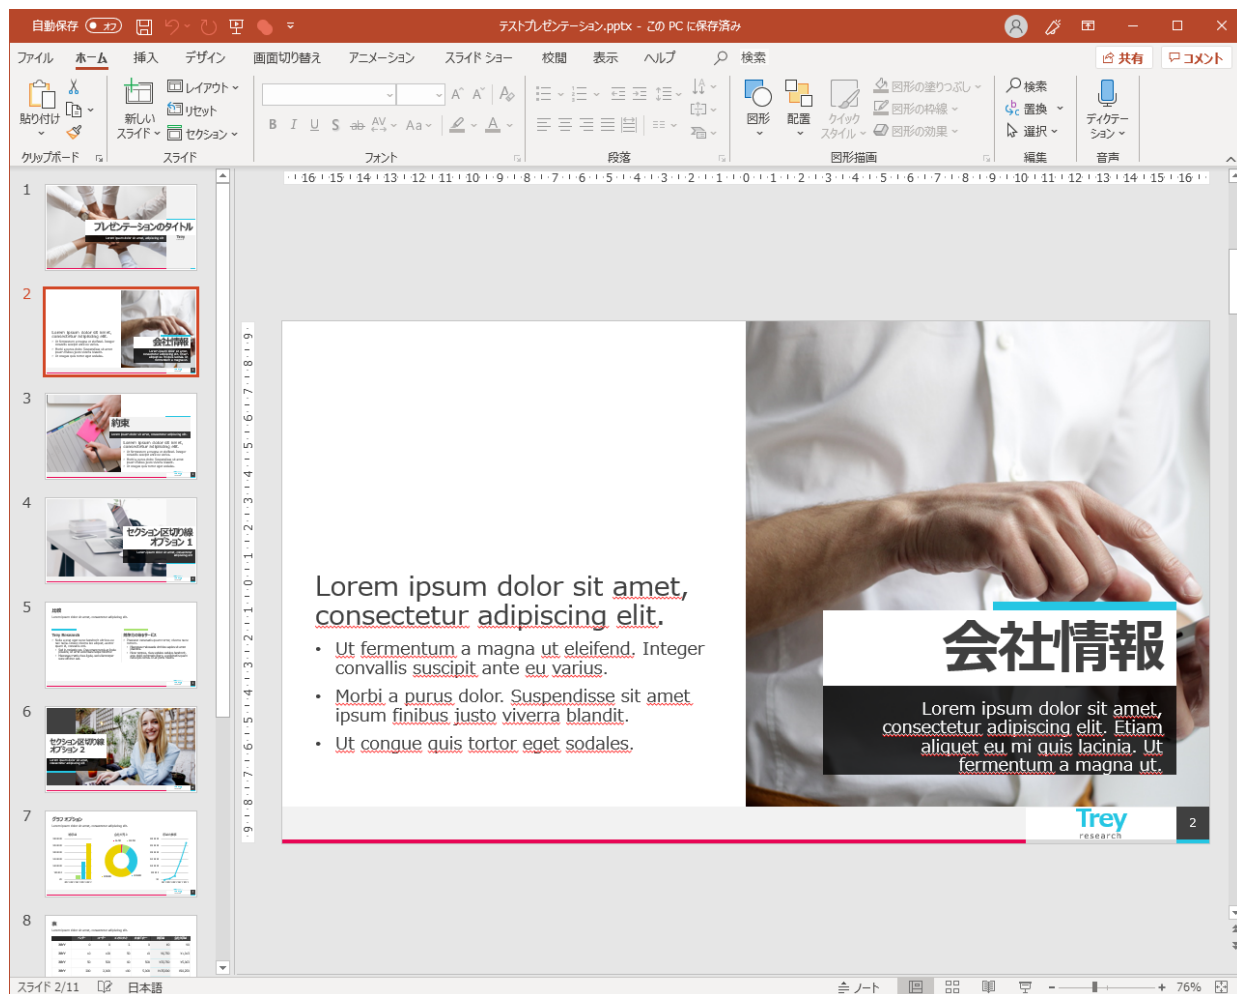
自動保存 オフ
テストプレゼンテーション.pptx - この PC に保存済み
ファイル ホーム 挿入 デザイン 画面切り替え アニメーション スライド ショー 校閲 表示 ヘルプ 検索
共有 コメント
貼り付け 新しい スライド レイアウト リセット セクション
クリップボード スライド フォント 段落
図形 配置 クイック スタイル 図形の塗りつぶし 図形の枠線 図形の効果
図形描画
検索 置換 選択
編集
ディクテーション
音声

1
プレゼンテーションのタイトル
2
会社情報
3
約束
4
セクション区切り線 オプション 1
5
6
セクション区切り線 オプション 2
7
グラフ オプション
8

Lorem ipsum dolor sit amet, consectetur adipiscing elit.

• Ut fermentum a magna ut eleifend. Integer convallis suscipit ante eu varius.
• Morbi a purus dolor. Suspendisse sit amet ipsum finibus justo viverra blandit.
• Ut congue quis tortor eget sodales.

会社情報

Lorem ipsum dolor sit amet, consectetur adipiscing elit. Etiam aliquet eu mi quis lacinia. Ut fermentum a magna ut.

Trey
research
2

スライド 2/11 日本語 ノート 76%